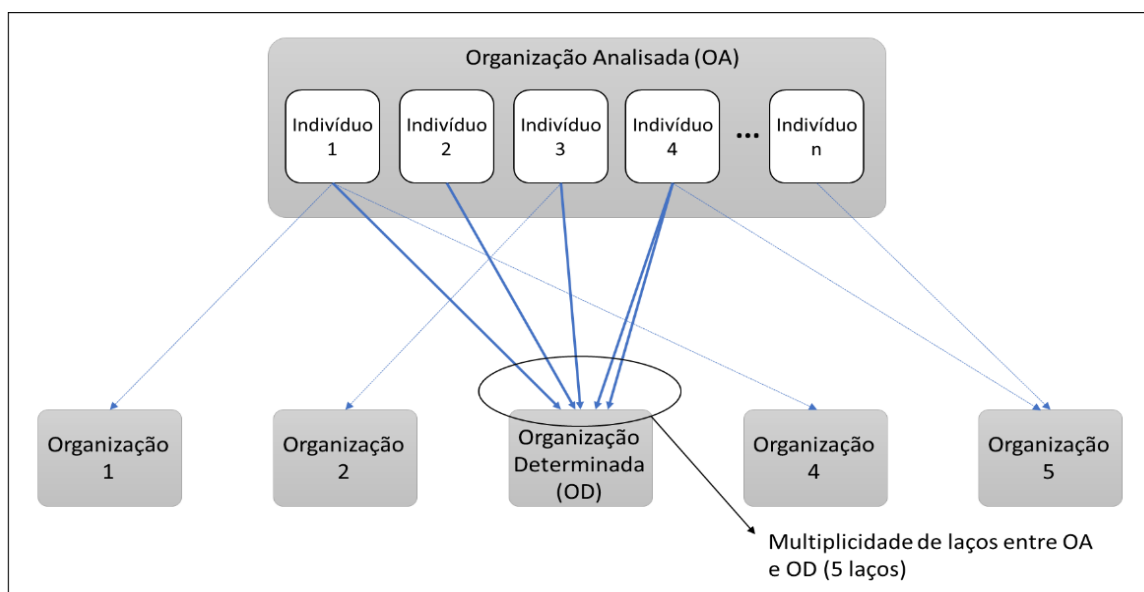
Organização Analisada (OA)

Indivíduo 1

Indivíduo 2

Indivíduo 3

Indivíduo 4

...

Indivíduo n

Organização 1

Organização 2

Organização Determinada (OD)

Organização 4

Organização 5

Multiplicidade de laços entre OA e OD (5 laços)